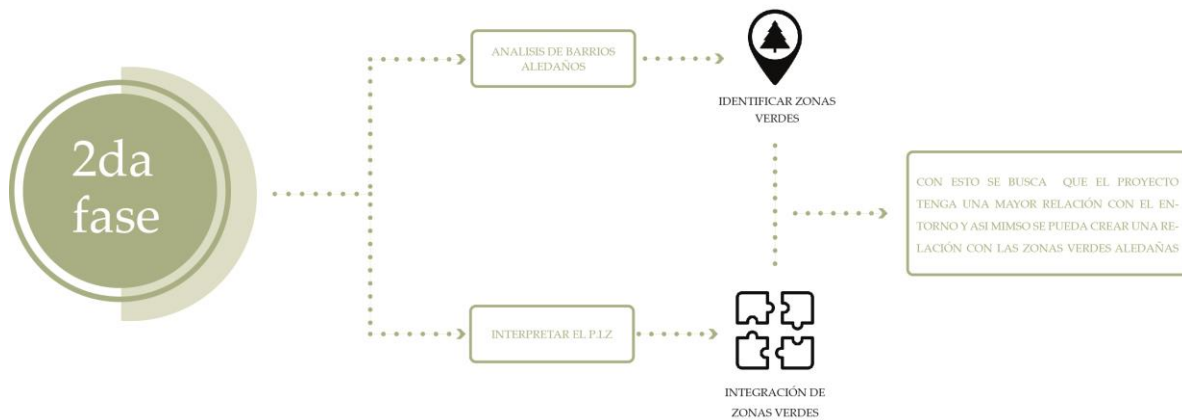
2da fase

ANALISIS DE BARRIOS ALEDAÑOS

IDENTIFICAR ZONAS VERDES

CON ESTO SE BUSCA QUE EL PROYECTO TENGA UNA MAYOR RELACIÓN CON EL ENTORNO Y ASI MIMSO SE PUEDA CREAR UNA RELACIÓN CON LAS ZONAS VERDES ALEDAÑAS

INTERPRETAR EL P.I.Z

INTEGRACIÓN DE ZONAS VERDES